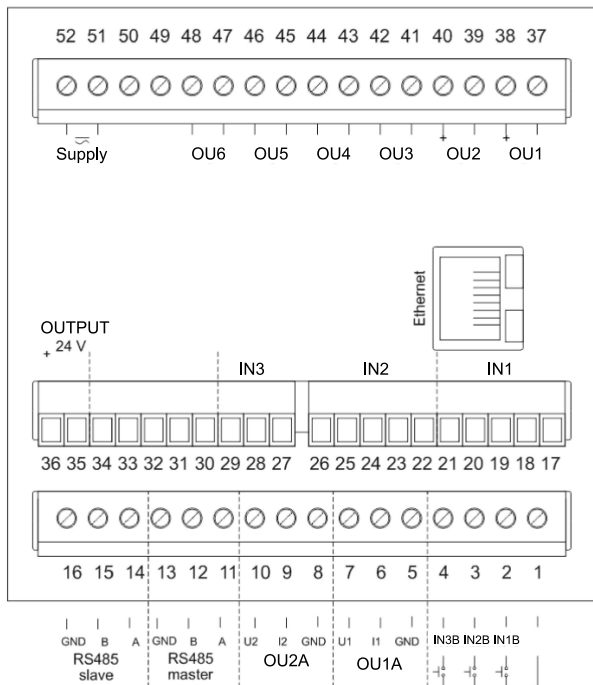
52 51 50 49 48 47 46 45 44 43 42 41 40 39 38 37

Supply OU6 OU5 OU4 OU3 + OU2 + OU1

Ethernet

OUTPUT
+ 24 V

IN3 IN2 IN1

36 35 34 33 32 31 30 29 28 27 26 25 24 23 22 21 20 19 18 17

16 15 14 13 12 11 10 9 8 7 6 5 4 3 2 1

GND B A
RS485 slave

GND B A
RS485 master

U2 I2 GND
OU2A

U1 I1 GND
OU1A

IN3B IN2B IN1B